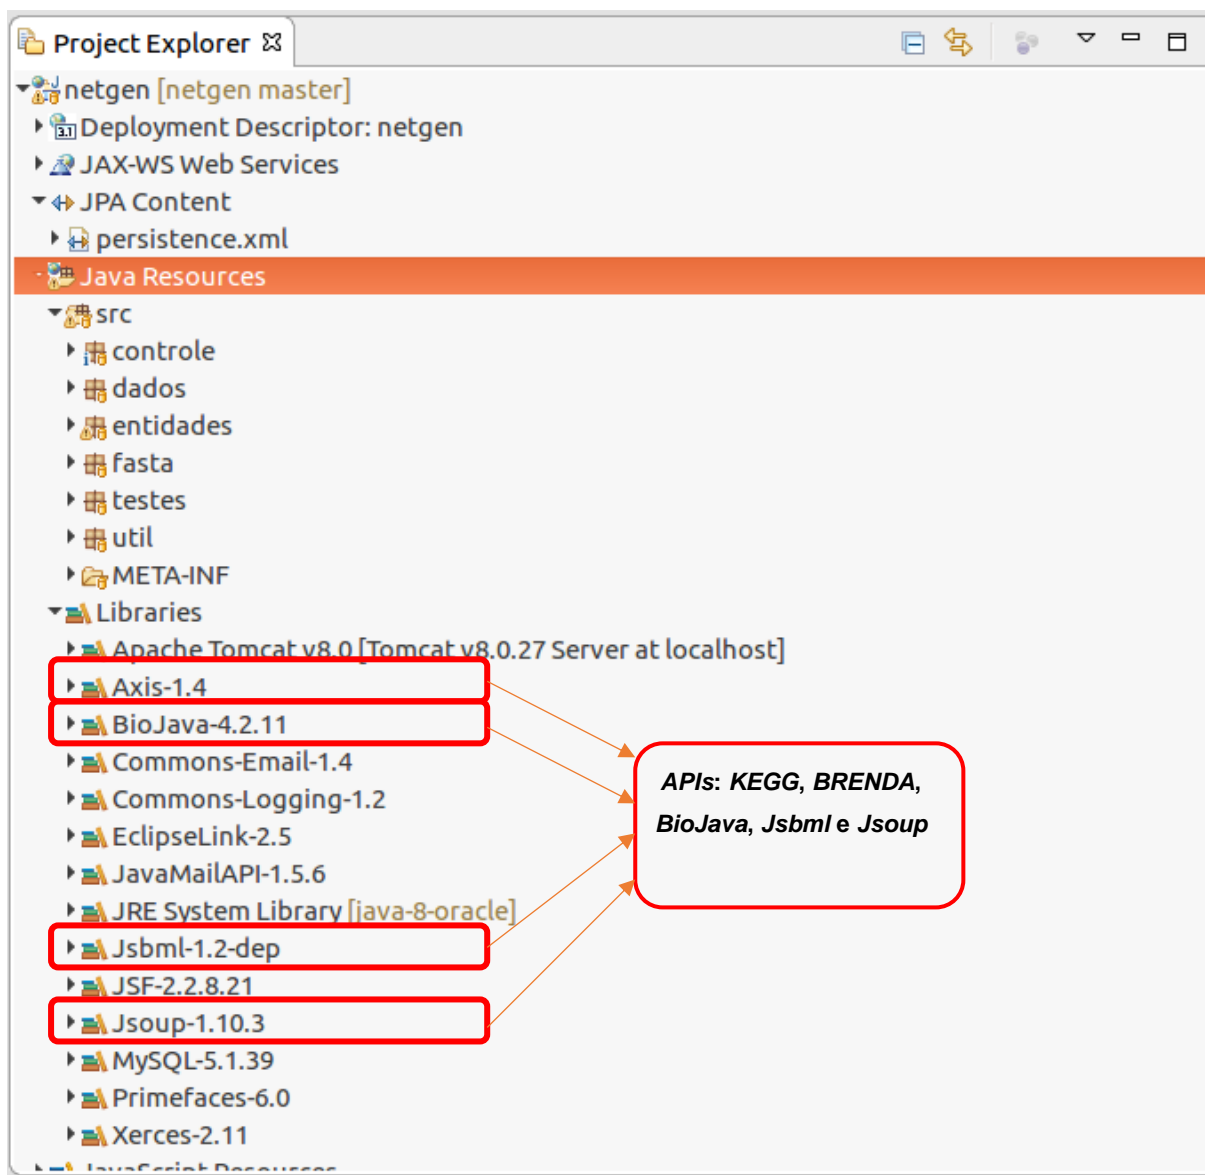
Project Explorer ☒

netgen [netgen master]
Deployment Descriptor: netgen
JAX-WS Web Services
JPA Content
persistence.xml
Java Resources
src
controle
dados
entidades
fasta
testes
util
META-INF
Libraries
Apache Tomcat v8.0 [Tomcat v8.0.27 Server at localhost]
Axis-1.4
BioJava-4.2.11
Commons-Email-1.4
Commons-Logging-1.2
EclipseLink-2.5
JavaMailAPI-1.5.6
JRE System Library [java-8-oracle]
Jsbml-1.2-dep
JSF-2.2.8.21
Jsoup-1.10.3
MySQL-5.1.39
Primefaces-6.0
Xerces-2.11
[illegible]

APIs: KEGG, BRENDA, BioJava, Jsbml e Jsoup